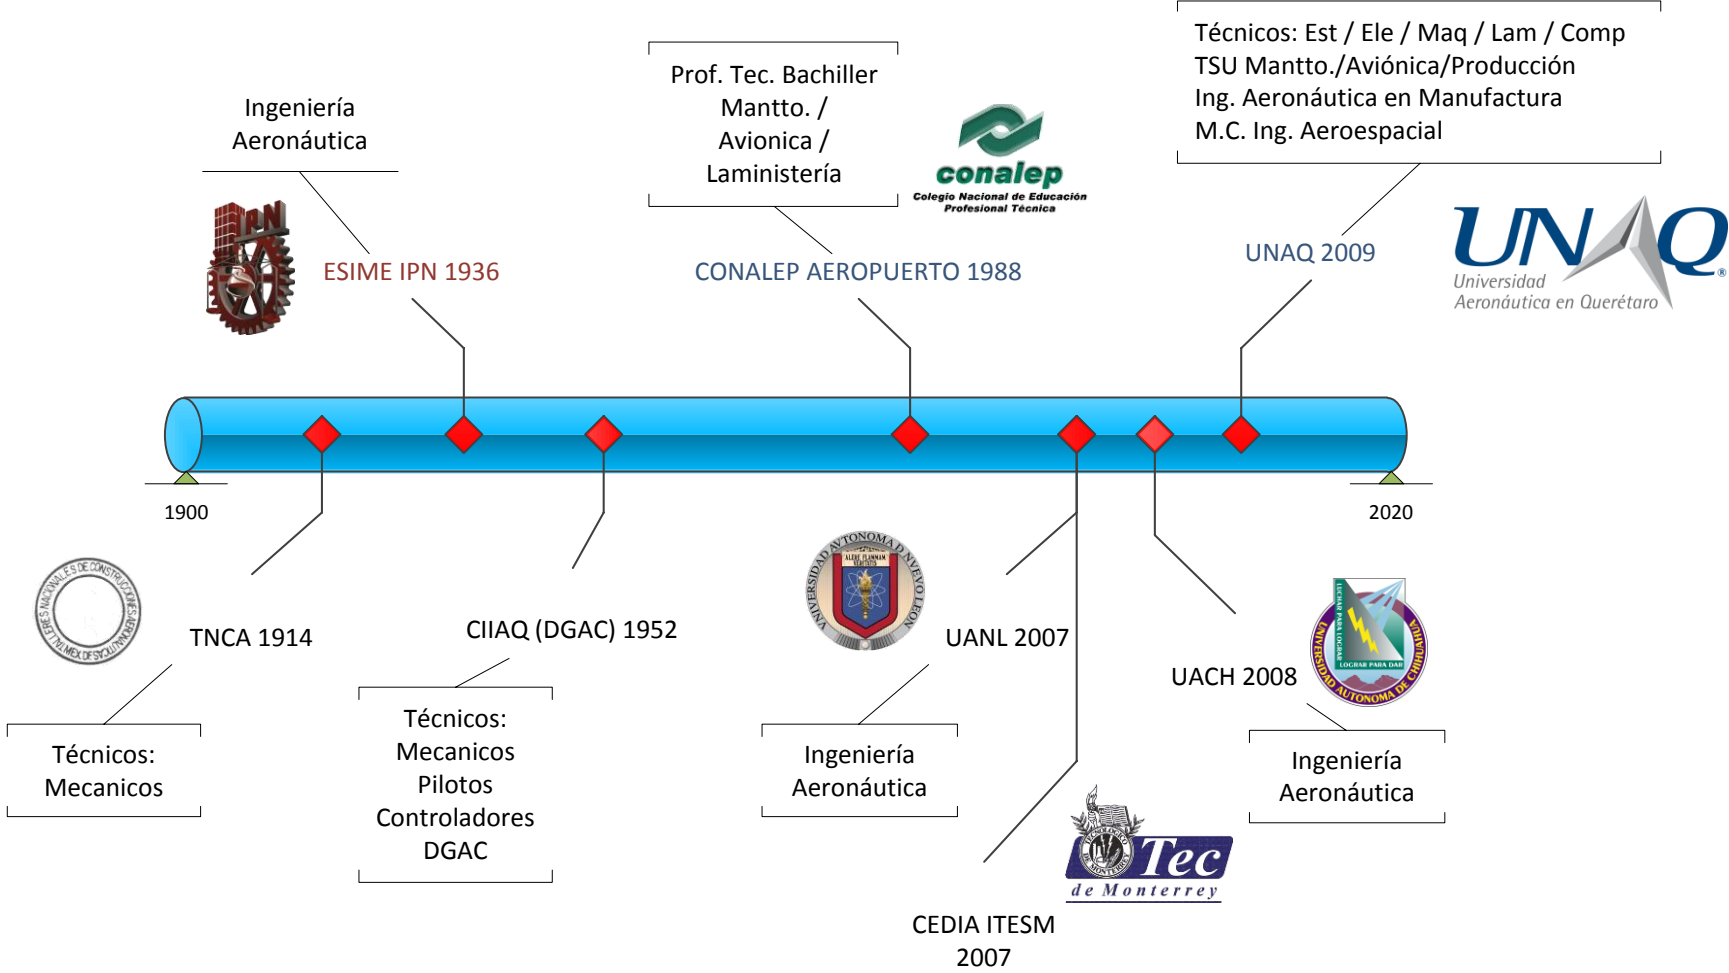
Técnicos: Est / Ele / Maq / Lam / Comp
TSU Mantto./Aviónica/Producción
Ing. Aeronáutica en Manufactura
M.C. Ing. Aeroespacial

Prof. Tec. Bachiller Mantto. / Avionica / Laministería

Ingeniería Aeronáutica

conalep
Colegio Nacional de Educación Profesional Técnica

UNAQ
Universidad Aeronáutica en Querétaro

ESIME IPN 1936

CONALEP AEROPUERTO 1988

UNAQ 2009

1900

2020

TALLERES NACIONALES DE CONSTRUCCIONES AERONAUTICAS MEXICO

TNCA 1914

CIIAQ (DGAC) 1952

UNIVERSIDAD AUTONOMA DE NUEVO LEON

UANL 2007

UACH 2008

UNIVERSIDAD AUTONOMA DE CHIHUAHUA

Técnicos: Mecanicos

Técnicos: Mecanicos Pilotos Controladores DGAC

Ingeniería Aeronáutica

Ingeniería Aeronáutica

Tec de Monterrey

CEDIA ITESM 2007